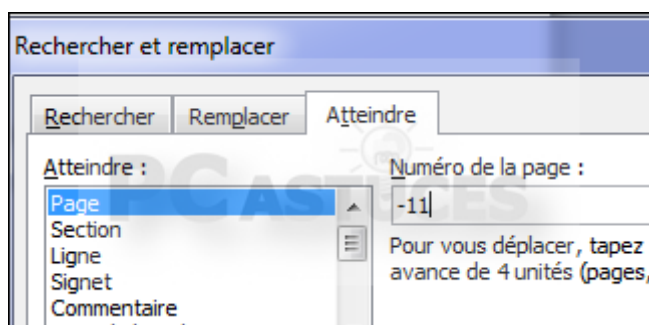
Rechercher et remplacer

Rechercher | Remplacer | Atteindre

Atteindre :

Page
Section
Ligne
Signet
Commentaire

Numéro de la page :

-11

Pour vous déplacer, tapez
avance de 4 unités (pages,

PC ASTUCES